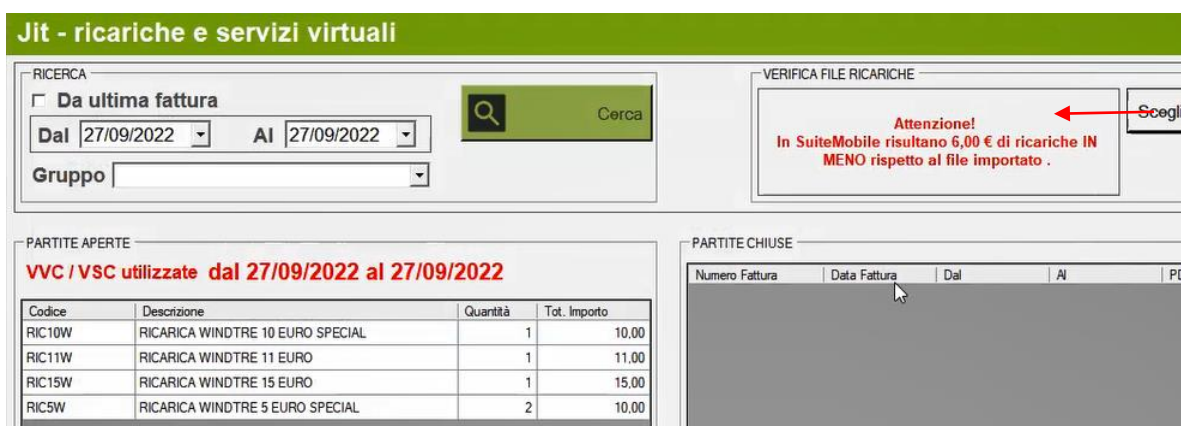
Jit - ricariche e servizi virtuali

RICERCA

Da ultima fattura

Dal 27/09/2022 Al 27/09/2022

Gruppo

Cerca

VERIFICA FILE RICARICHE

Attenzione!
In SuiteMobile risultano 6,00 € di ricariche IN MENO rispetto al file importato .

Scegli

PARTITE APERTE

VVC / VSC utilizzate dal 27/09/2022 al 27/09/2022

| Codice | Descrizione | Quantità | Tot. Importo |
|---|---|---|---|
| RIC10W | RICARICA WINDTRE 10 EURO SPECIAL | 1 | 10,00 |
| RIC11W | RICARICA WINDTRE 11 EURO | 1 | 11,00 |
| RIC15W | RICARICA WINDTRE 15 EURO | 1 | 15,00 |
| RIC5W | RICARICA WINDTRE 5 EURO SPECIAL | 2 | 10,00 |

PARTITE CHIUSE

| Numero Fattura | Data Fattura | Dal | Al | PD |
|---|---|---|---|---|